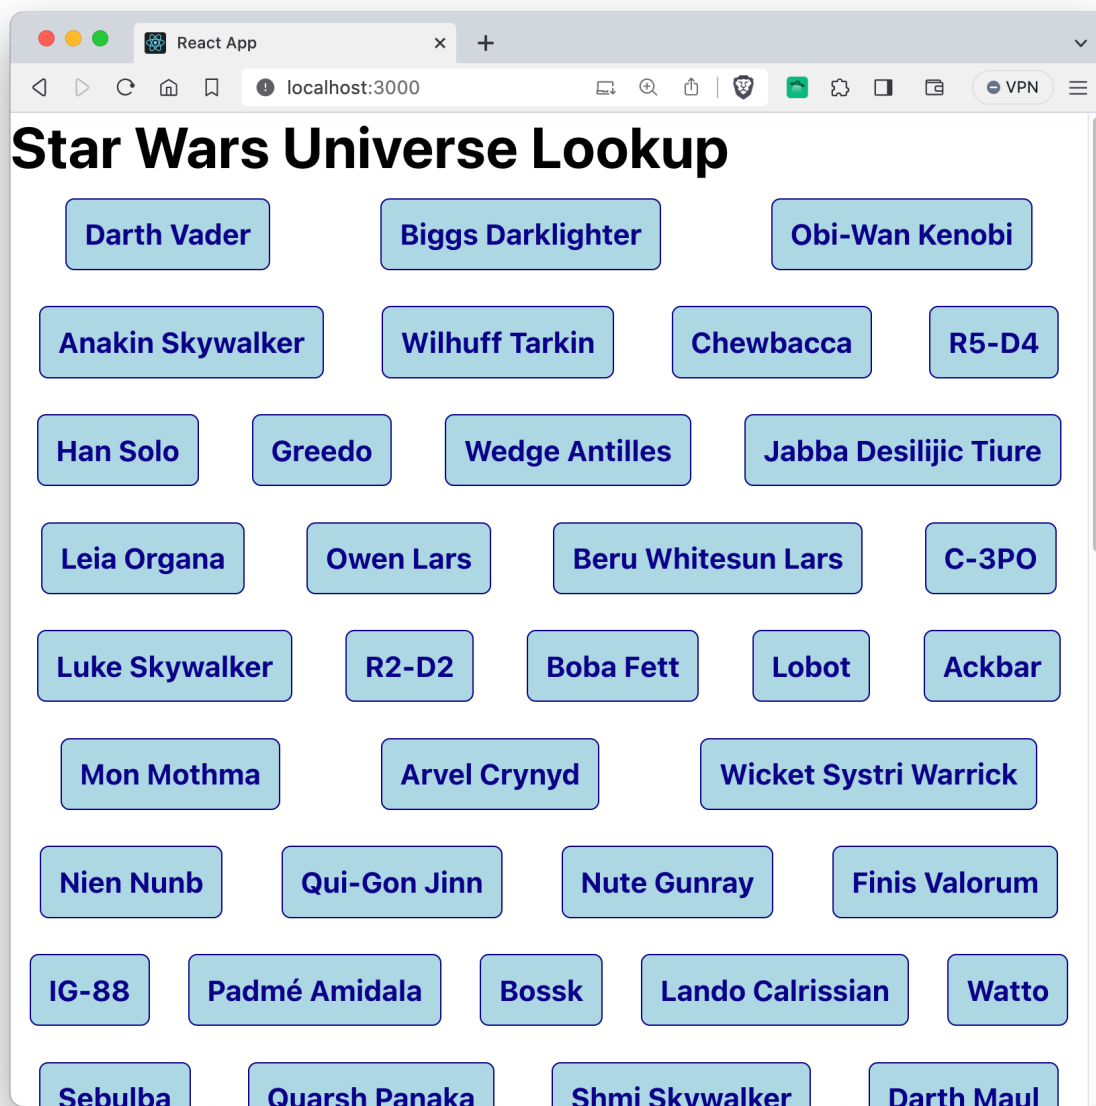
React App
×
+
localhost:3000
VPN

Star Wars Universe Lookup

Darth Vader
Biggs Darklighter
Obi-Wan Kenobi
Anakin Skywalker
Wilhuff Tarkin
Chewbacca
R5-D4
Han Solo
Greedo
Wedge Antilles
Jabba Desilijic Tiure
Leia Organa
Owen Lars
Beru Whitesun Lars
C-3PO
Luke Skywalker
R2-D2
Boba Fett
Lobot
Ackbar
Mon Mothma
Arvel Crynyd
Wicket Systri Warrick
Nien Nunb
Qui-Gon Jinn
Nute Gunray
Finis Valorum
IG-88
Padmé Amidala
Bossk
Lando Calrissian
Watto
Sebulba
Quarsh Panaka
Shmi Skywalker
Darth Maul